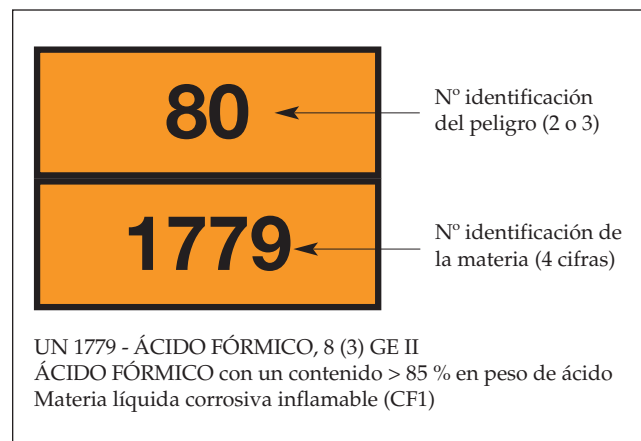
80

Nº identificación del peligro (2 o 3)

1779

Nº identificación de la materia (4 cifras)

UN 1779 - ÁCIDO FÓRMICO, 8 (3) GE II
ÁCIDO FÓRMICO con un contenido > 85 % en peso de ácido
Materia líquida corrosiva inflamable (CF1)